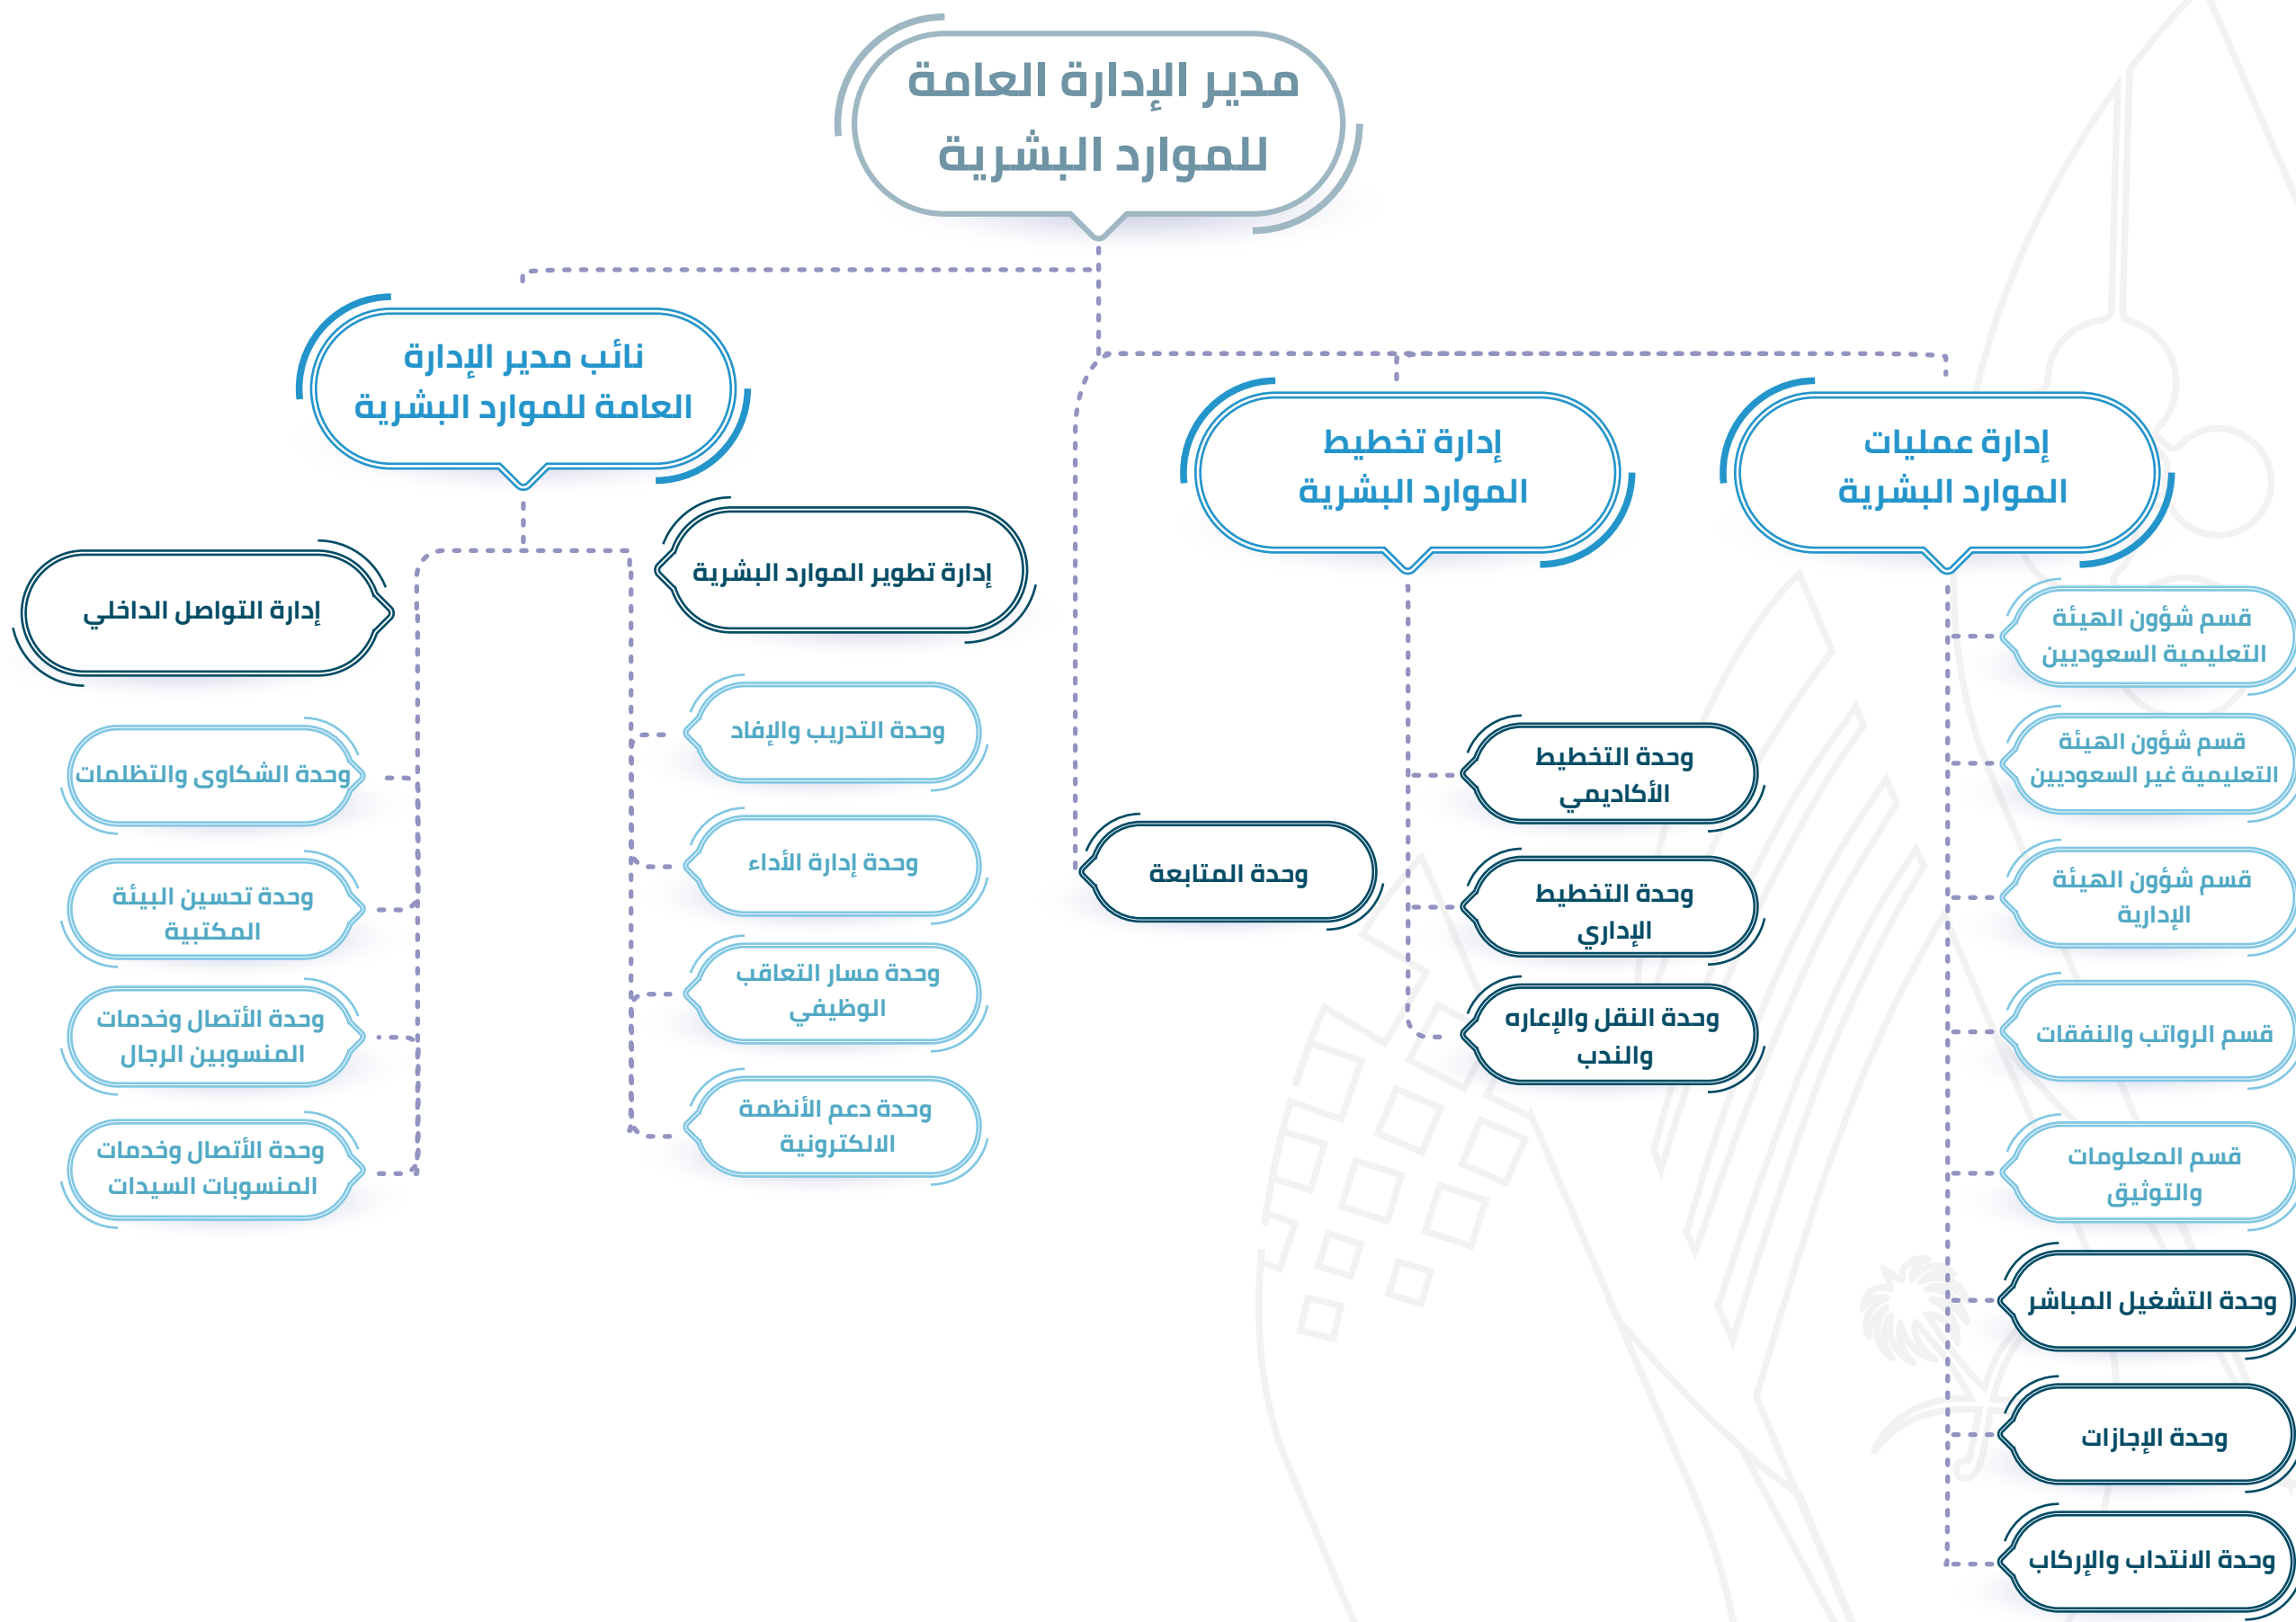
مدير الإدارة العامة للموارد البشرية

نائب مدير الإدارة العامة للموارد البشرية

إدارة تخطيط الموارد البشرية

إدارة عمليات الموارد البشرية

إدارة التواصل الداخلي

إدارة تطوير الموارد البشرية

وحدة الشكاوى والتظلمات

وحدة تحسين البيئة المكتبية

وحدة الأتصال وخدمات المنسوبين الرجال

وحدة الأتصال وخدمات المنسوبات السيدات

وحدة التدريب والإيفاد

وحدة إدارة الأداء

وحدة مسار التعاقب الوظيفي

وحدة دعم الأنظمة الالكترونية

وحدة المتابعة

وحدة التخطيط الأكاديمي

وحدة التخطيط الإداري

وحدة النقل والإعاره والندب

قسم شؤون الهيئة التعليمية السعوديين

قسم شؤون الهيئة التعليمية غير السعوديين

قسم شؤون الهيئة الإدارية

قسم الرواتب والنفقات

قسم المعلومات والتوثيق

وحدة التشغيل المباشر

وحدة الإجازات

وحدة الانتداب والإركاب